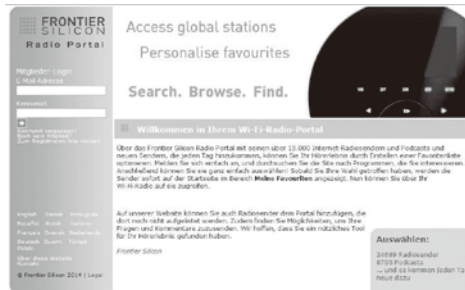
FRONTIER SILICON
Radio Portal

Access global stations
Personalise favourites

Search. Browse. Find.

Mitglieder Login
E-Mail-Adresse

Kennwort

Kennwort vergessen?
Noch kein Mitglied?
Zum Registrieren hier klicken

Willkommen in Ihrem Wi-Fi-Radio-Portal

Über das Frontier Silicon Radio Portal mit seinen über 15.000 Internet-Radiosendern und Podcasts und neuen Sendern, die jeden Tag hinzukommen, können Sie Ihr Hörerlebnis durch Erstellen einer Favoritenliste optimieren. Melden Sie sich einfach an, und durchsuchen Sie die Site nach Programmen, die Sie interessieren. Anschließend können Sie sie ganz einfach auswählen! Sobald Sie Ihre Wahl getroffen haben, werden die Sender sofort auf der Startseite im Bereich Meine Favoriten angezeigt. Nun können Sie über Ihr Wi-Fi-Radio auf sie zugreifen.

Auf unserer Website können Sie auch Radiosender dem Portal hinzufügen, die dort noch nicht aufgelistet werden. Zudem finden Sie Möglichkeiten, uns Ihre Fragen und Kommentare zuzusenden. Wir hoffen, dass Sie ein nützliches Tool für Ihr Hörerlebnis gefunden haben.

Frontier Silicon

English Dansk Nederlands
Español Suomi Italiano
Français Svenska Norsk
Deutsch Suomi Türkçe
Polski

Über diese Website
Kontakt

© Frontier Silicon 2014 | Legal

Auswählen:

16699 Radiosender
8700 Podcasts
... und es kommen jeden Tag neue dazu